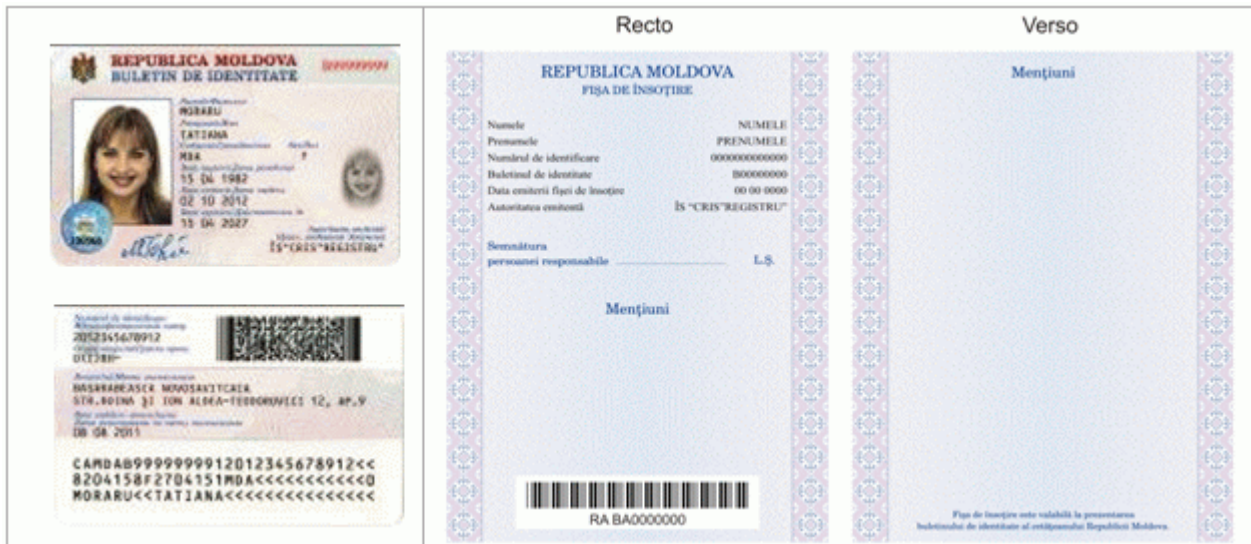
REPUBLICA MOLDOVA
BULETIN DE IDENTITATE
B00000000

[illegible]
MORARU
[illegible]
TATIANA
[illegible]
MDA F
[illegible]
15 04 1982
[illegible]
02 10 2012
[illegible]
15 04 2027
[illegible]
ÎS"CRIS"REGISTRU"

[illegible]
2052345678912
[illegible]
0123BP
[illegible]
BASARABEASCA NOVOSAVITCAIA
STR.ROINA ŞI ION ALDEA-TEODOROVICI 12, AP.9
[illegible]
08 08 2011

CAMDAB99999999120123456789 12<<
8204158F2704151MDA<<<<<<<<<<<0
MORARU<<TATIANA<<<<<<<<<<<<<<<

Recto

REPUBLICA MOLDOVA
FIŞA DE ÎNSOŢIRE

| Numele | NUMELE |
|---|---|
| Prenumele | PRENUMELE |
| Numărul de identificare | 0000000000000 |
| Buletinul de identitate | B00000000 |
| Data emiterii fişei de însoţire | 00 00 0000 |
| Autoritatea emitentă | ÎS "CRIS"REGISTRU" |

Semnătura persoanei responsabile L.Ş.

Menţiuni

RA BA0000000

Verso

Menţiuni

Fişa de însoţire este valabilă la prezentarea buletinului de identitate al cetăţeanului Republicii Moldova.